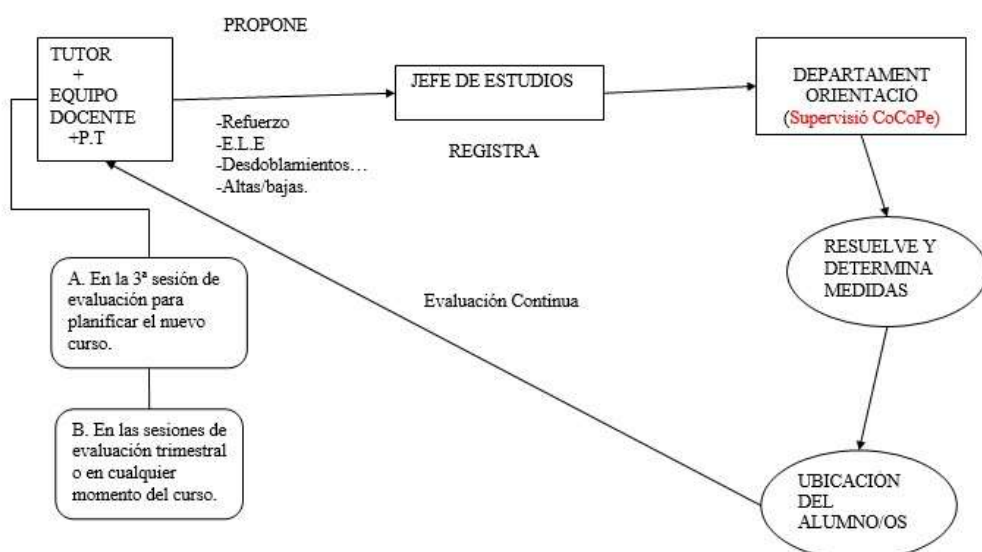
PROPONE

TUTOR
+
EQUIPO
DOCENTE
+P.T

-Refuerzo
-E.L.E
-Desdoblamientos…
-Altas/bajas.

JEFE DE ESTUDIOS

REGISTRA

DEPARTAMENT
ORIENTACIO
(Supervisió CoCoPe)

RESUELVE Y
DETERMINA
MEDIDAS

Evaluación Continua

A. En la 3ª sesión de evaluación para planificar el nuevo curso.

B. En las sesiones de evaluación trimestral o en cualquier momento del curso.

UBICACIÓN
DEL
ALUMNO/OS